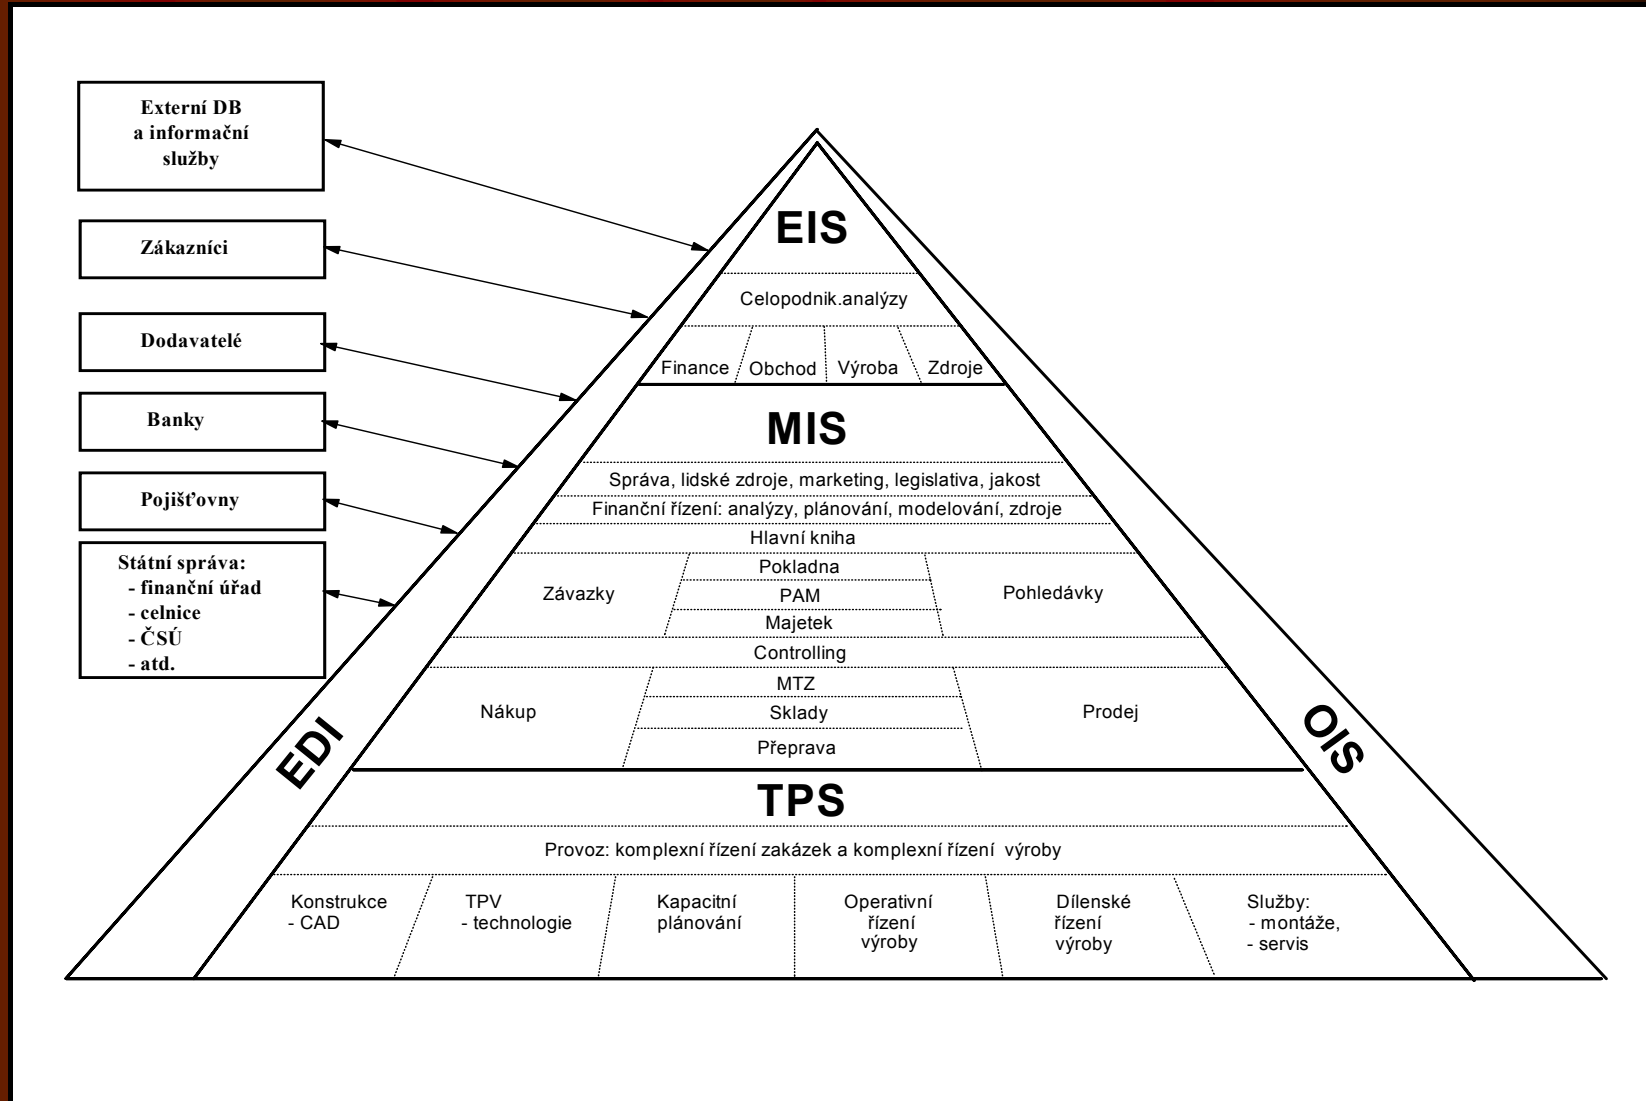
Externí DB a informační služby

Zákazníci

Dodavatelé

Banky

Pojišťovny

Státní správa:
- finanční úřad
- celnice
- ČSÚ
- atd.

EIS

Celopodnik.analýzy

Finance
Obchod
Výroba
Zdroje

MIS

Správa, lidské zdroje, marketing, legislativa, jakost

Finanční řízení: analýzy, plánování, modelování, zdroje

Hlavní kniha

Závazky
Pokladna
PAM
Majetek
Pohledávky

Controlling

Nákup
MTZ
Sklady
Přeprava
Prodej

TPS

Provoz: komplexní řízení zakázek a komplexní řízení výroby

Konstrukce - CAD
TPV - technologie
Kapacitní plánování
Operativní řízení výroby
Dílenské řízení výroby
Služby: - montáže, - servis

EDI

OIS